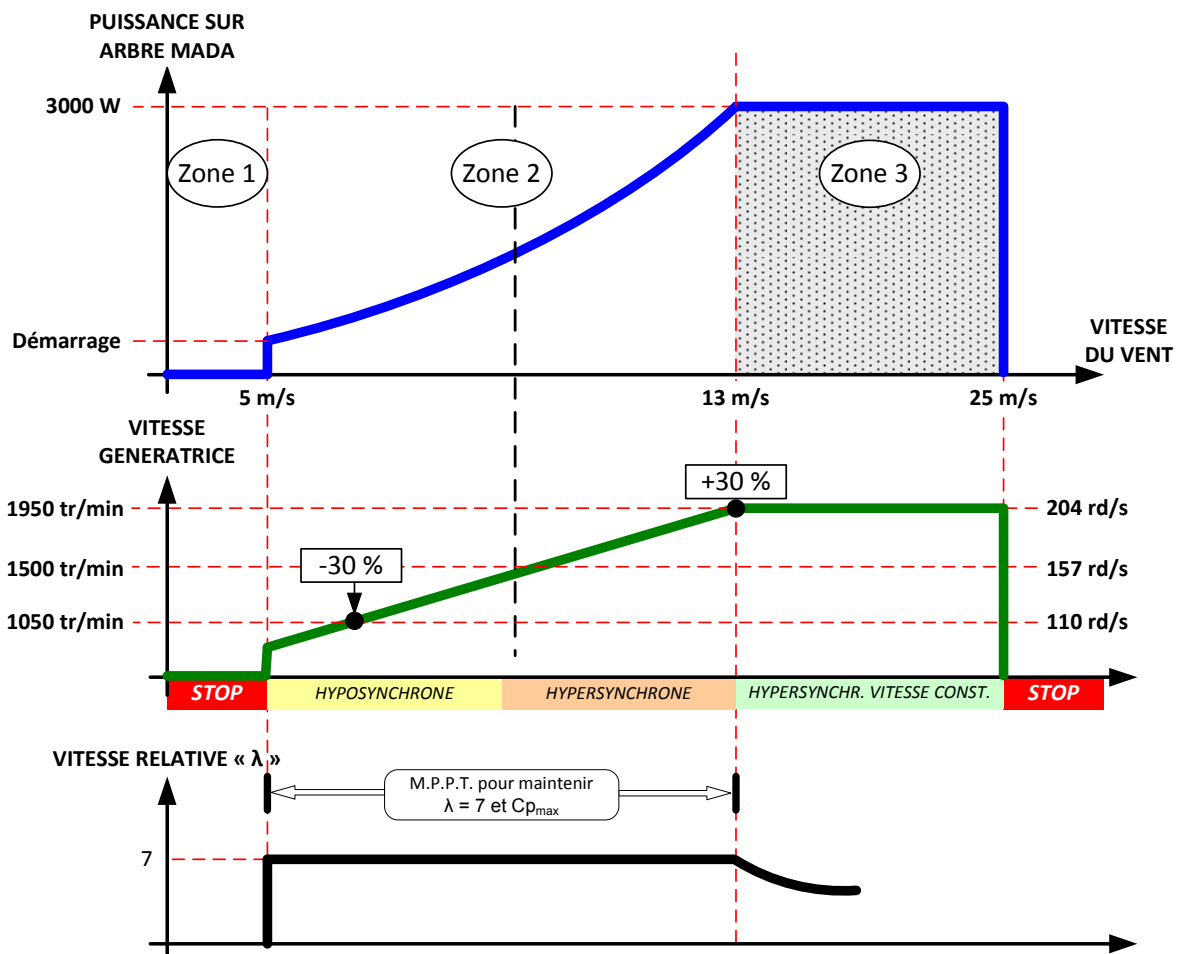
PUISSANCE SUR ARBRE MADA

3000 W

Zone 1

Zone 2

Zone 3

Démarrage

VITESSE DU VENT

5 m/s

13 m/s

25 m/s

VITESSE GENERATRICE

+30 %

1950 tr/min

204 rd/s

-30 %

1500 tr/min

157 rd/s

1050 tr/min

110 rd/s

STOP

HYPOSYNCHRONE

HYPERSYNCHRONE

HYPERSYNCHR. VITESSE CONST.

STOP

VITESSE RELATIVE « λ »

M.P.P.T. pour maintenir $\lambda = 7$ et $Cp_{max}$

7